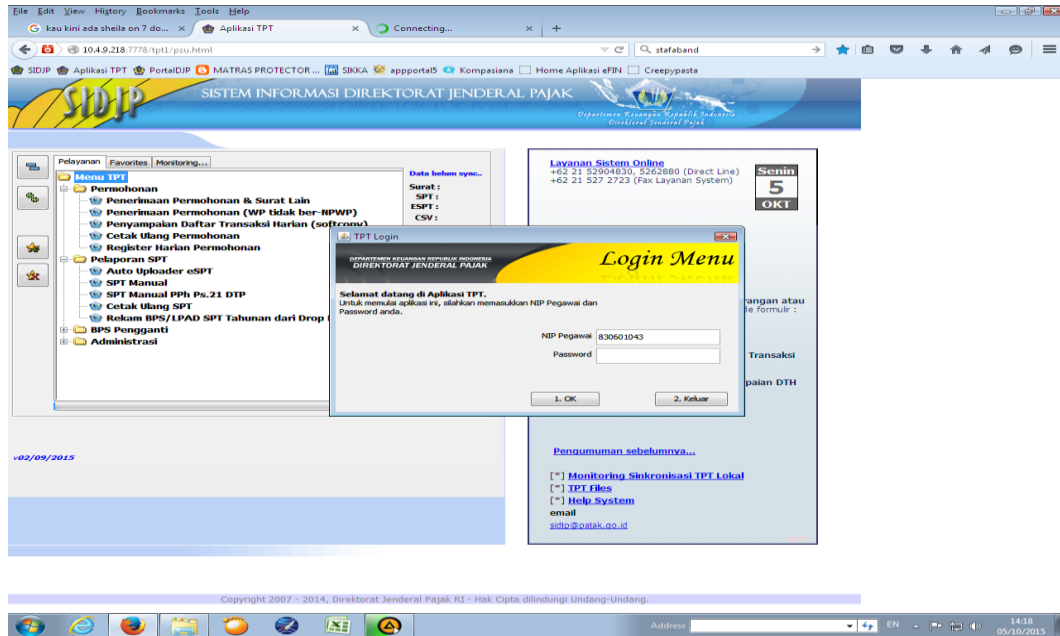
File Edit View History Bookmarks Tools Help

kau kini ada sheila on 7 do... ×
Aplikasi TPT ×
Connecting... ×
+

10.4.9.218:7778/tpt1/psu.html
stafaband

SIDJP
Aplikasi TPT
PortalDJP
MATRAS PROTECTOR ...
SIKKA
appportal5
Kompasiana
Home Aplikasi eFIN
Creepypasta

SIDJP
SISTEM INFORMASI DIREKTORAT JENDERAL PAJAK
Departemen Keuangan Republik Indonesia
Direktorat Jenderal Pajak

Pelayanan
Favorites
Monitoring...

Menu TPT
Permohonan
Penerimaan Permohonan & Surat Lain
Penerimaan Permohonan (WP tidak ber-NPWP)
Penyampaian Daftar Transaksi Harian (softcopy)
Cetak Ulang Permohonan
Register Harian Permohonan
Pelaporan SPT
Auto Uploader eSPT
SPT Manual
SPT Manual PPh Ps.21 DTP
Cetak Ulang SPT
Rekam BPS/LPAD SPT Tahunan dari Drop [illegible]
BPS Pengganti
Administrasi

Data belum sync..
Surat :
SPT :
ESPT :
CSV :

v02/09/2015

Layanan Sistem Online
+62 21 52904830, 5262880 (Direct Line)
+62 21 527 2723 (Fax Layanan System)

Senin
5
OKT

rangan atau
de formulir :

Transaksi

paian DTH

Pengumuman sebelumnya...

[*] Monitoring Sinkronisasi TPT Lokal
[*] TPT Files
[*] Help System
email
sidjp@pajak.go.id

TPT Login
DEPARTEMEN KEUANGAN REPUBLIK INDONESIA
DIREKTORAT JENDERAL PAJAK
Login Menu

Selamat datang di Aplikasi TPT.
Untuk memulai aplikasi ini, silahkan memasukkan NIP Pegawai dan Password anda.

NIP Pegawai 830601043
Password

1. OK
2. Keluar

Copyright 2007 - 2014, Direktorat Jenderal Pajak RI - Hak Cipta dilindungi Undang-Undang.

Address
EN
14:18
05/10/2015